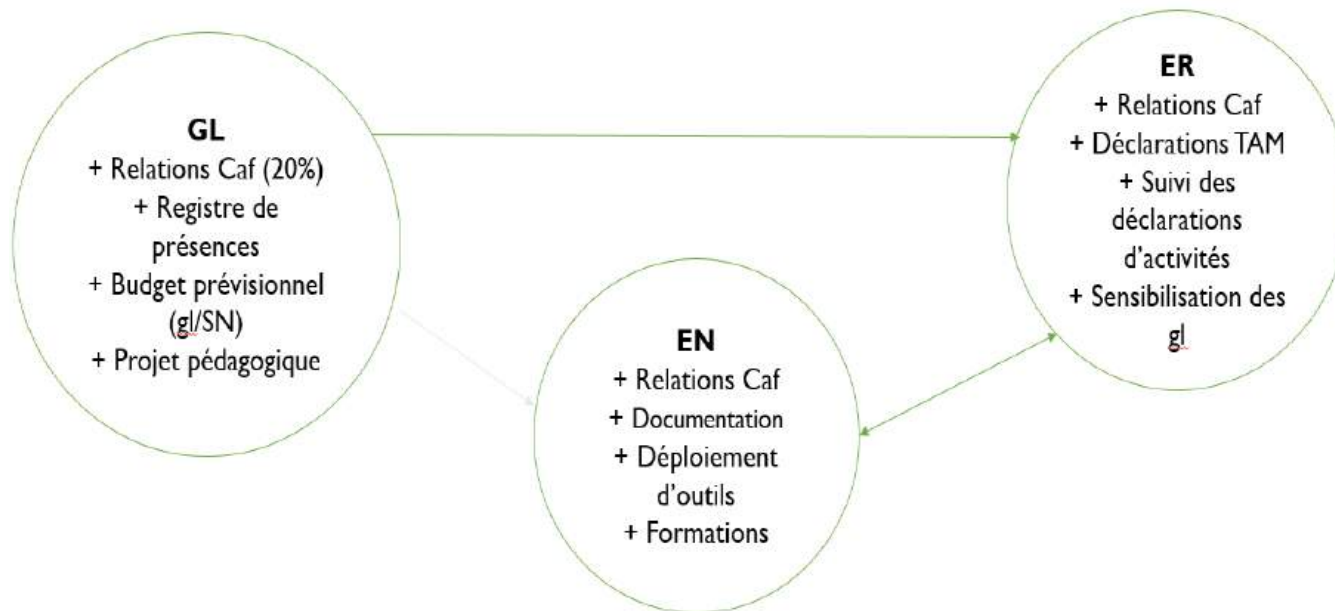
GL
+ Relations Caf (20%)
+ Registre de présences
+ Budget prévisionnel (gl/SN)
+ Projet pédagogique

ER
+ Relations Caf
+ Déclarations TAM
+ Suivi des déclarations d'activités
+ Sensibilisation des gl

EN
+ Relations Caf
+ Documentation
+ Déploiement d'outils
+ Formations